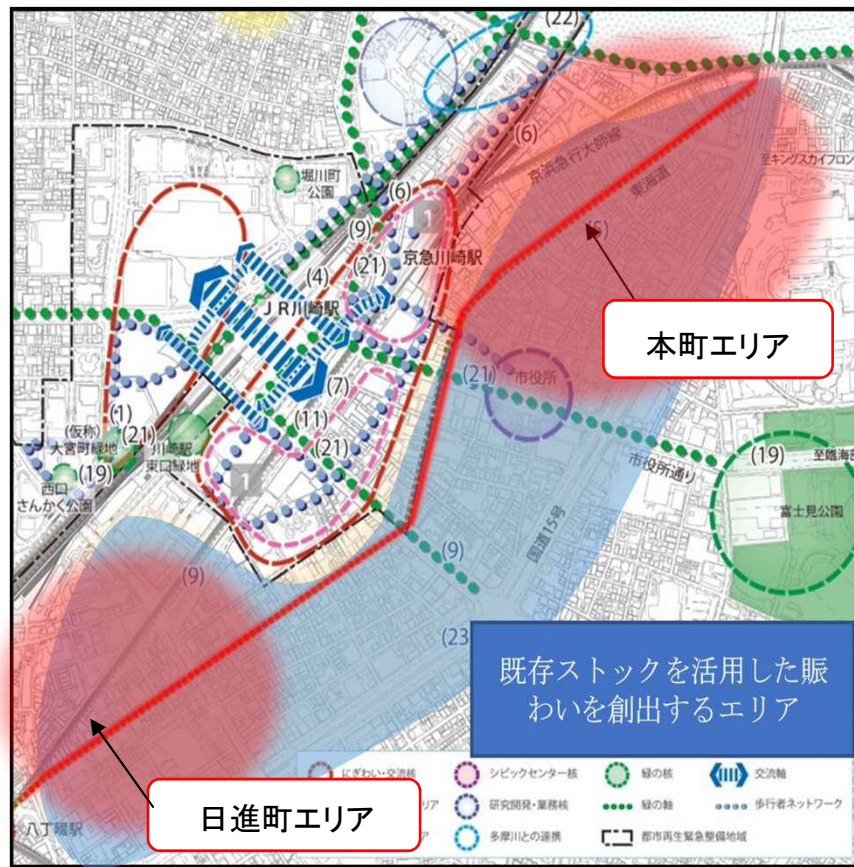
(22)
(6)
京浜急行大師線
至キングスカイフロン
東海道
堀川町公園
(6)
(9)
1
(21)
京急川崎駅
(4)
JR川崎駅
(5)
本町エリア
(21)
市役所
(7)
(11)
(1)
(仮称)大宮町緑地
(21)
川崎駅東口緑地
(21)
(19)
西口さんかく公園
1
市役所通り
(19)
至臨海
富士見公園
(9)
国道15号
(9)
(23)
既存ストックを活用した賑わいを創出するエリア
にぎわい・交流核
シビックセンター核
緑の核
交流軸
研究開発・業務核
緑の軸
歩行者ネットワーク
多摩川との連携
都市再生緊急整備地域
八丁畷駅
日進町エリア